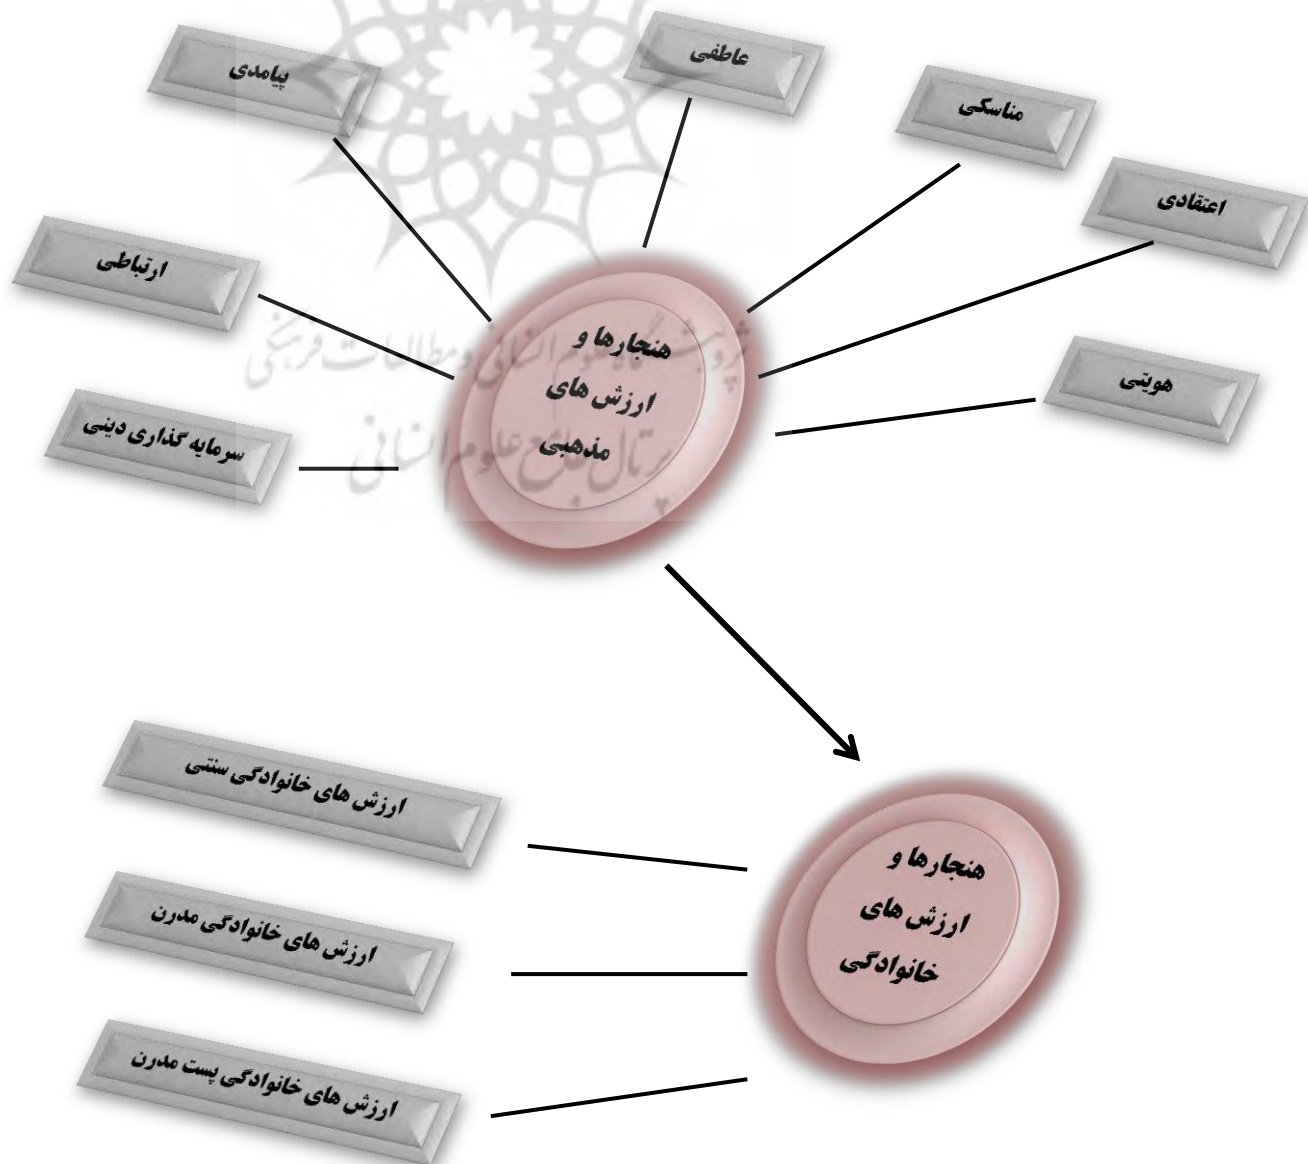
پیامدی

عاطفی

مناسکی

اعتقادی

ارتباطی

هنجارها و ارزش های مذهبی

هویتی

سرمایه گذاری دینی

پژوهشگاه علوم انسانی و مطالعات فرهنگی
پرتال جامع علوم انسانی

ارزش های خانوادگی سنتی

هنجارها و ارزش های خانوادگی

ارزش های خانوادگی مدرن

ارزش های خانوادگی پست مدرن